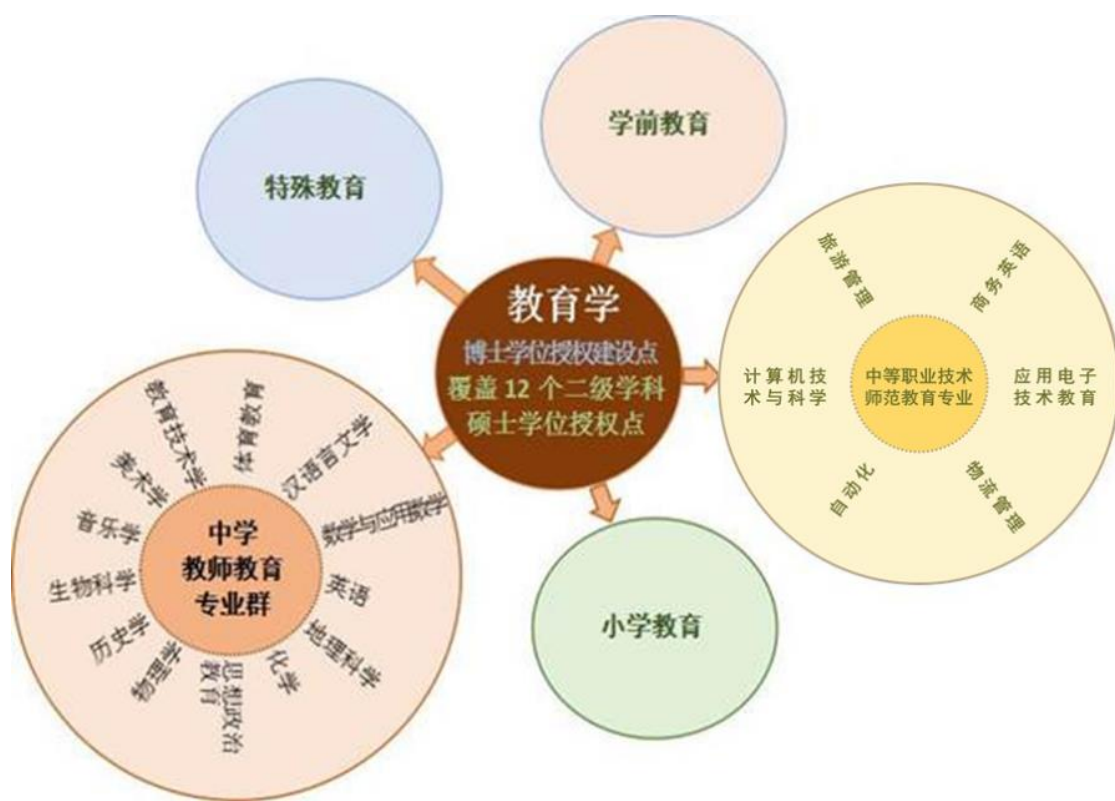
学前教育

特殊教育

教育学
博士学位授权建设点
覆盖12个二级学科
硕士学位授权点

旅游管理
商务英语
计算机技术与科学
中等职业技术师范教育专业
应用电子技术教育
自动化
物流管理

中学教师教育专业群
教育技术学
体育教育
汉语言文学
美术学
数学与应用数学
音乐学
英语
生物科学
地理科学
历史学
化学
物理学
思想政治教育

小学教育